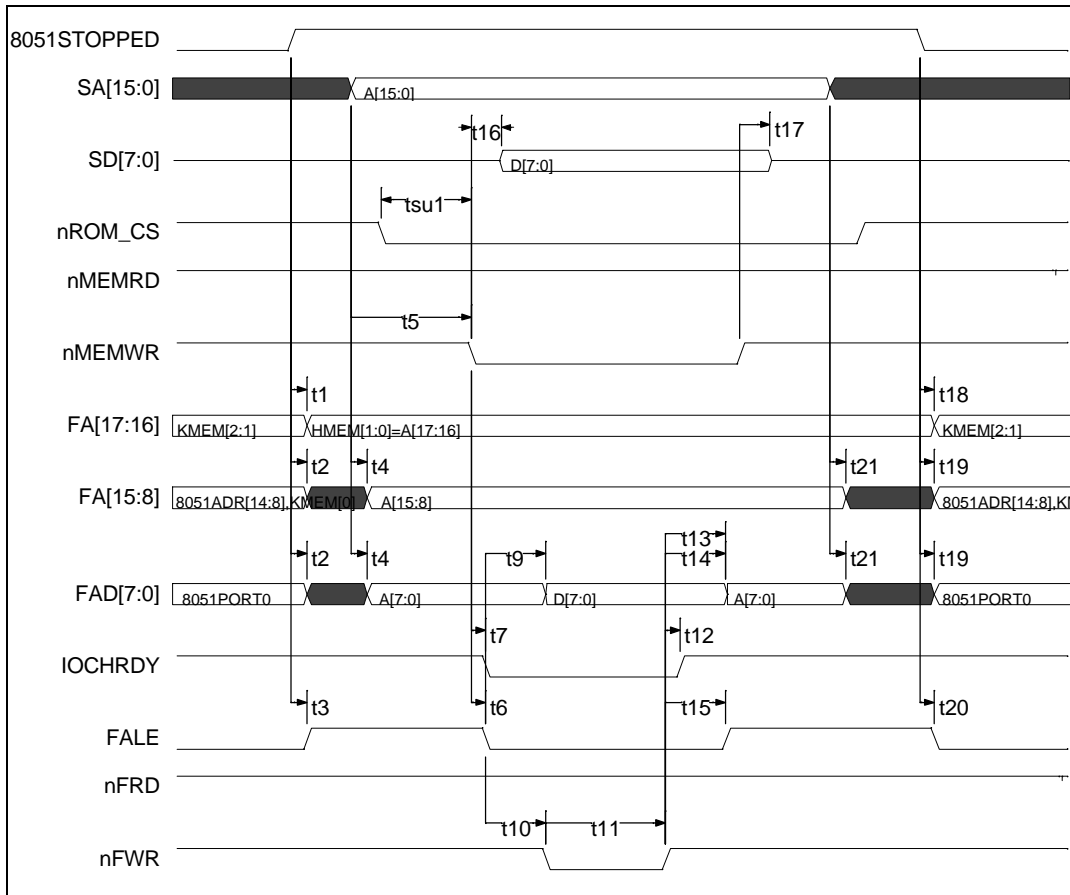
8051STOPPED

SA[15:0]
A[15:0]

t16
t17

SD[7:0]
D[7:0]

tsu1

nROM_CS

nMEMRD

t5

nMEMWR

t1
t18

FA[17:16]
KMEM[2:1]
HMEM[1:0]=A[17:16]
KMEM[2:1]

t2
t4
t21
t19

FA[15:8]
8051ADR[14:8],KMEM[0]
A[15:8]
8051ADR[14:8],KI

t13
t14
t2
t4
t9
t21
t19

FAD[7:0]
8051PORT0
A[7:0]
D[7:0]
A[7:0]
8051PORT0

t7
t12

IOCHRDY

t3
t6
t15
t20

FALE

nFRD

t10
t11

nFWR